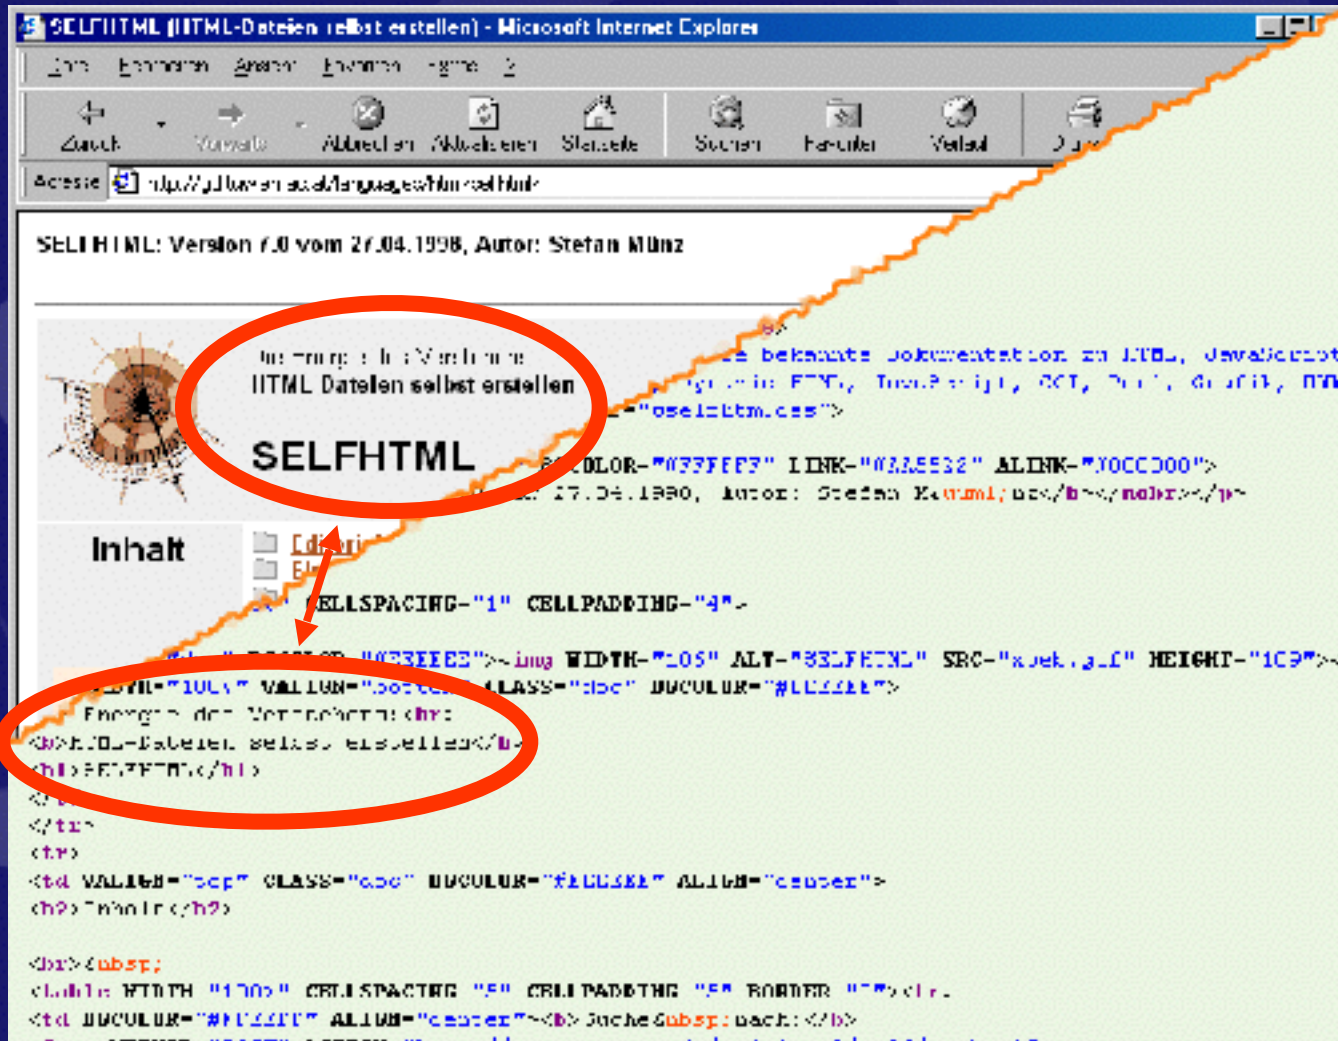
SELFHTML (HTML-Dateien selbst erstellen) - Microsoft Internet Explorer

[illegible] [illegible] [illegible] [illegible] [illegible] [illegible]

Zurück Vorwärts Abbrechen Aktualisieren Startseite Suchen Favoriten Verlauf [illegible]

Adresse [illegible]

SELFHTML: Version 7.0 vom 27.04.1998, Autor: Stefan Münz

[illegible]
HTML Dateien selbst erstellen

SELFHTML

Inhalt

Editori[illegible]
El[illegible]

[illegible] bekannte Dokumentation zu HTML, JavaScript
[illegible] in HTML, JavaScript, CGI, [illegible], Grafik, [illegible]
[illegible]="selfhtml.css">
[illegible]COLOR="#FFFFFF" LINK="#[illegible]" ALINK="#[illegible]">
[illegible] 27.04.1998, Autor: Stefan M&uuml;nz</b></nobr></p>
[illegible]CELLSPACING="1" CELLPADDING="4">
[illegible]BGCOLOR="#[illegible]"><img WIDTH="105" ALT="SELFHTML" SRC="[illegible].gif" HEIGHT="109"><
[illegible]WIDTH="100%" VALIGN="bottom" CLASS="doc" BGCOLOR="#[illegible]">
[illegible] der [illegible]:<br>
<b>HTML-Dateien selbst erstellen</b>
<h1>SELFHTML</h1>
</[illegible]
</tr>
<tr>
<td VALIGN="top" CLASS="doc" BGCOLOR="#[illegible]" ALIGN="center">
<h2>Inhalt</h2>

<br>&nbsp;
<table WIDTH "100%" CELLSPACING "5" CELLPADDING "5" BORDER "0"><tr>
<td BGCOLOR="#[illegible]" ALIGN="center"><b>Suche&nbsp;nach:</b>